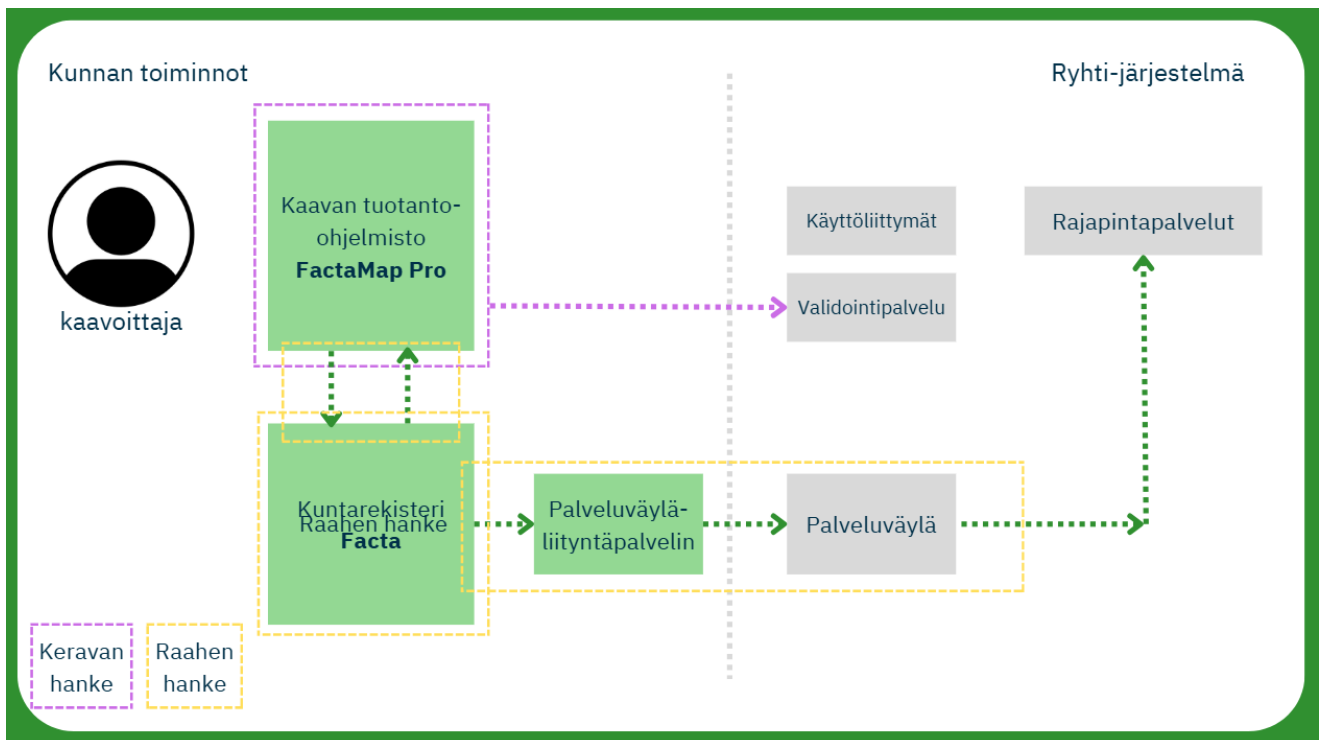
Kunnan toiminnot

Ryhti-järjestelmä

kaavoittaja

Kaavan tuotanto-ohjelmisto
**FactaMap Pro**

Käyttöliittymät

Rajapintapalvelut

Validointipalvelu

Kuntarekisteri
Raahen hanke
**Facta**

Palveluväylä-liityntäpalvelin

Palveluväylä

Keravan hanke

Raahen hanke